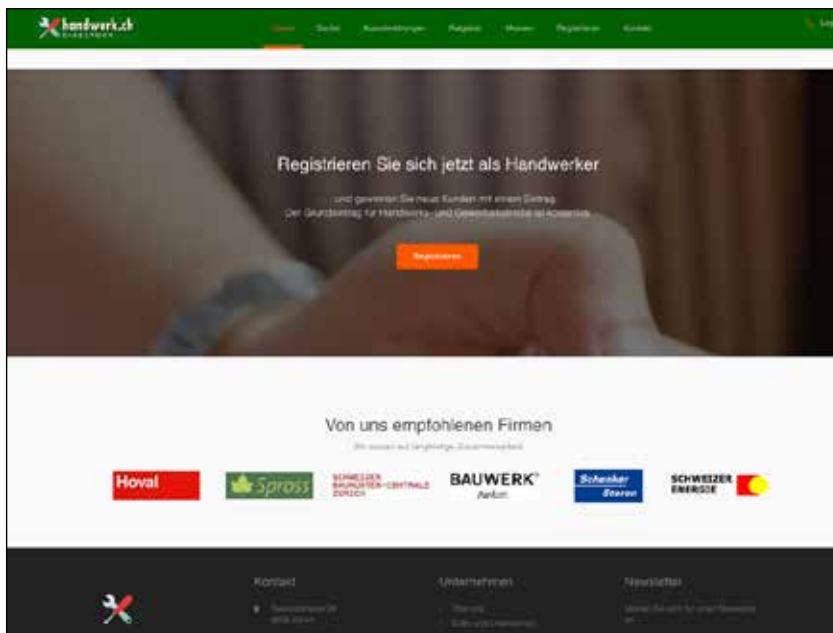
handwerk.ch
DIRECTORY

Home Suche Auszeichnungen Ratgeber Messen Registrieren Kontakt

Registrieren Sie sich jetzt als Handwerker

und gewinnen Sie neue Kunden mit einem Eintrag.
Der Grundeintrag für Handwerks- und Gewerbebetriebe ist kostenlos.

Registrieren

Von uns empfohlenen Firmen

Wir setzen auf langfristige Zusammenarbeit

Hoval

Spross

SCHWEIZER BAUMUSTER-CENTRALE ZÜRICH

BAUWERK® Parkett

Schenker Storen

SCHWEIZER ENERGIE

Kontakt

Unternehmen

Newsletter